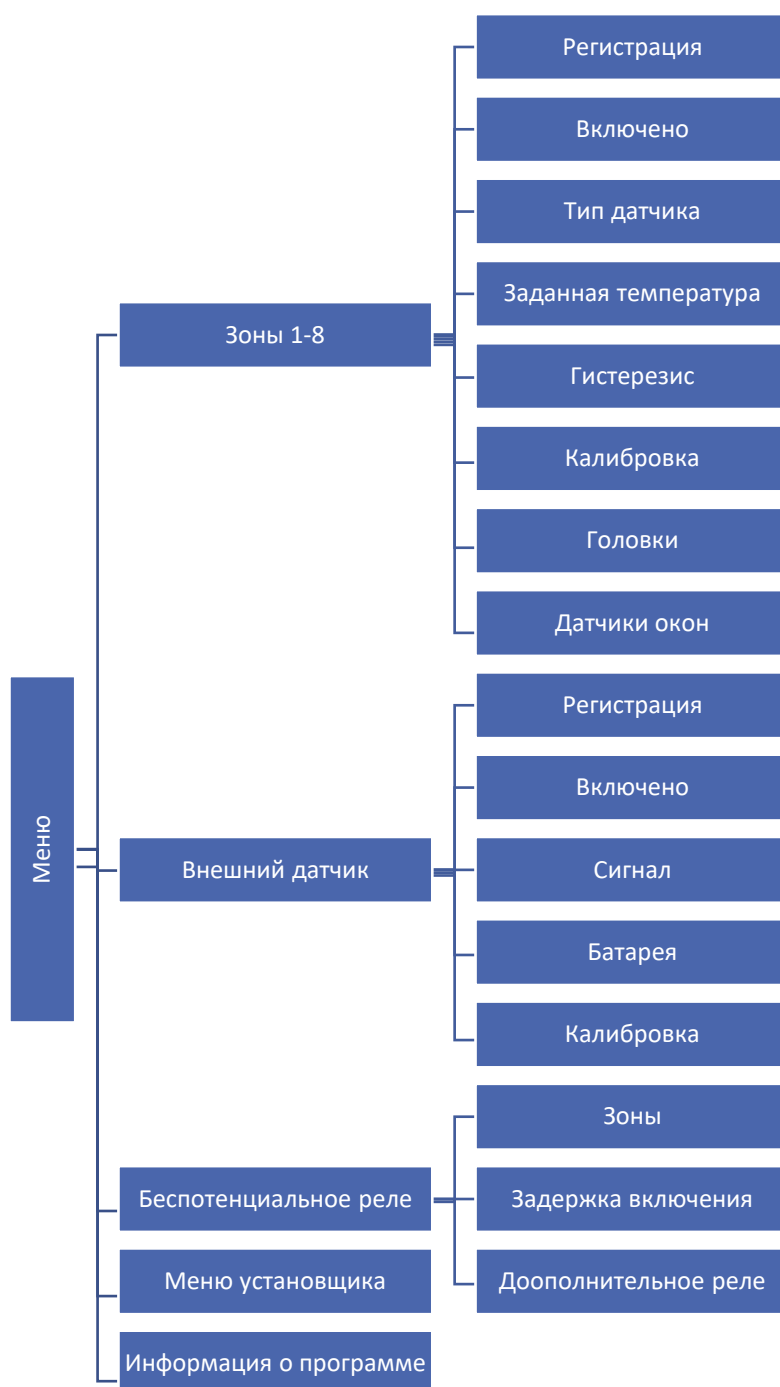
Меню

Зоны 1-8

Регистрация

Включено

Тип датчика

Заданная температура

Гистерезис

Калибровка

Головки

Датчики окон

Внешний датчик

Регистрация

Включено

Сигнал

Батарея

Калибровка

Беспотенциальное реле

Зоны

Задержка включения

Дооплнительное реле

Меню установщика

Информация о программе